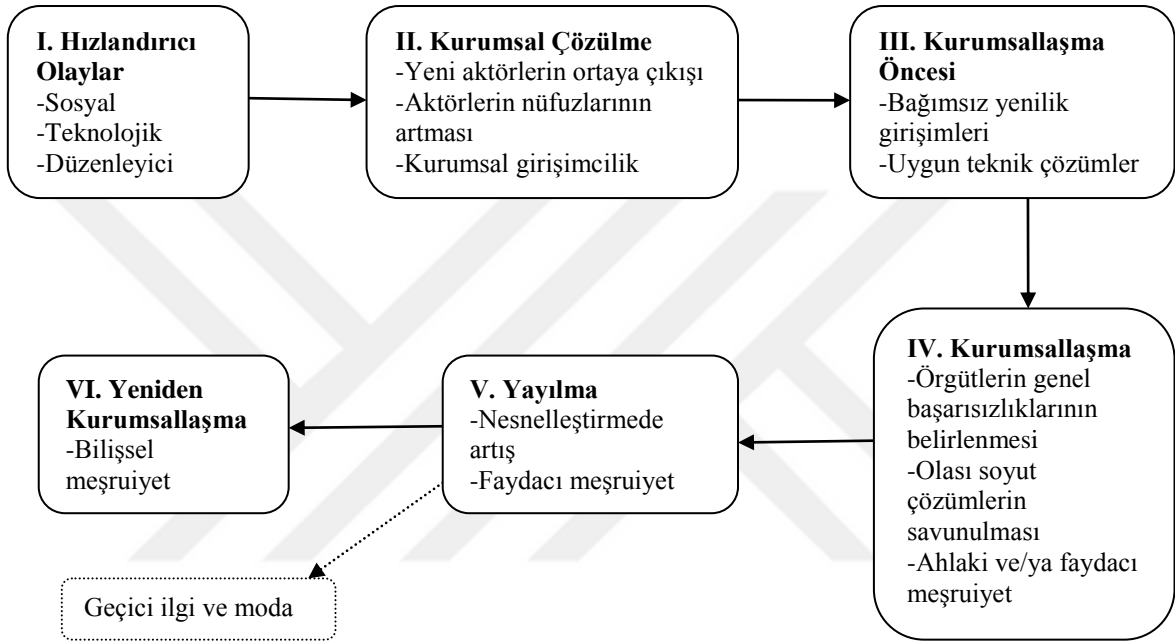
**I. Hızlandırıcı Olaylar**
-Sosyal
-Teknolojik
-Düzenleyici

**II. Kurumsal Çözülme**
-Yeni aktörlerin ortaya çıkışı
-Aktörlerin nüfuzlarının artması
-Kurumsal girişimcilik

**III. Kurumsallaşma Öncesi**
-Bağımsız yenilik girişimleri
-Uygun teknik çözümler

**IV. Kurumsallaşma**
-Örgütlerin genel başarısızlıklarının belirlenmesi
-Olası soyut çözümlerin savunulması
-Ahlaki ve/ya faydacı meşruiyet

**V. Yayılma**
-Nesnelleştirmede artış
-Faydacı meşruiyet

**VI. Yeniden Kurumsallaşma**
-Bilişsel meşruiyet

Geçici ilgi ve moda